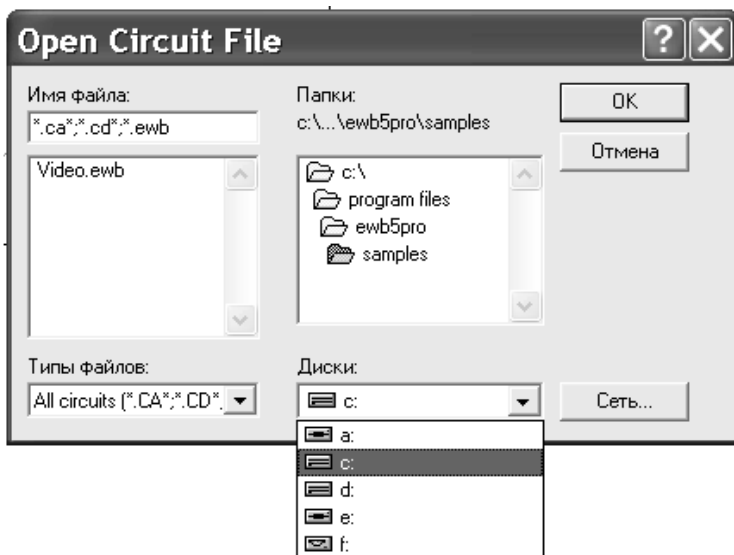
Open Circuit File

Имя файла:
*.ca*;*.cd*;*.ewb

Video.ewb

Папки:
c:\...\ewb5pro\samples

c:\
program files
ewb5pro
samples

OK
Отмена

Типы файлов:
All circuits (*.CA*;*.CD*.

Диски:
c:

a:
c:
d:
e:
f:

Сеть...